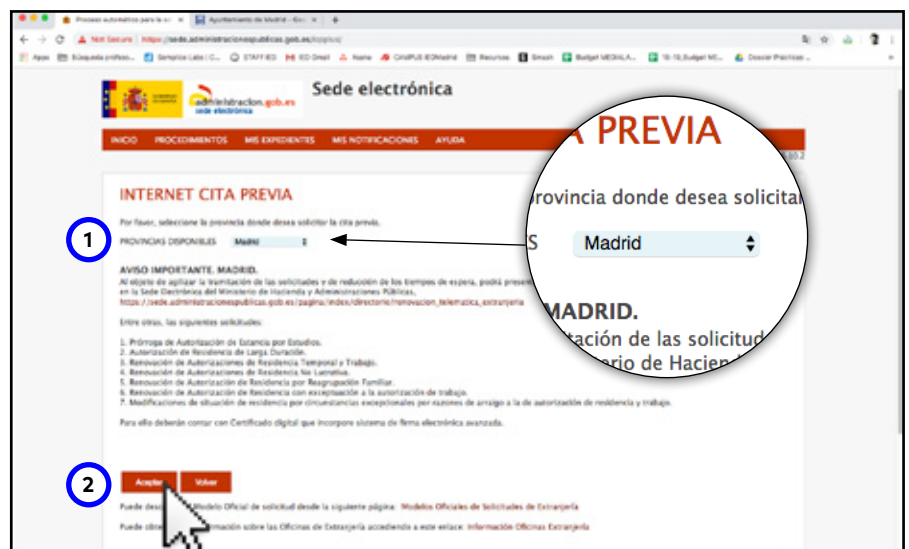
Procesos automáticos para la ex × Ayuntamiento de Madrid - Ext ×

Not Secure | https://sede.administracionespublicas.gob.es/icpplus/

Apps Búsqueda profeso... Samples Labs | C... STAFF IED IED Gmail Asana CAMPUS IEDMadrid Recursos Smash Budget MEDIALA... 18-19_Budget ME... Dossier Practicas ...

administracion.gob.es sede electrónica

Sede electrónica

INICIO PROCEDIMIENTOS MIS EXPEDIENTES MIS NOTIFICACIONES AYUDA

INTERNET CITA PREVIA

Por favor, seleccione la provincia donde desea solicitar la cita previa.

1

PROVINCIAS DISPONIBLES Madrid

AVISO IMPORTANTE. MADRID.

Al objeto de agilizar la tramitación de las solicitudes y de reducción de los tiempos de espera, podrá presen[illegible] en la Sede Electrónica del Ministerio de Hacienda y Administraciones Públicas, https://sede.administracionespublicas.gob.es/pagina/index/directorio/renovacion_telematica_extranjeria

Entre otras, las siguientes solicitudes:

1. Prórroga de Autorización de Estancia por Estudios.
2. Autorización de Residencia de Larga Duración.
3. Renovación de Autorizaciones de Residencia Temporal y Trabajo.
4. Renovación de Autorizaciones de Residencia No Lucrativa.
5. Renovación de Autorización de Residencia por Reagrupación Familiar.
6. Renovación de Autorización de Residencia con excepcuación a la autorización de trabajo.
7. Modificaciones de situación de residencia por circunstancias excepcionales por razones de arraigo a la de autorización de residencia y trabajo.

Para ello deberán contar con Certificado digital que incorpore sistema de firma electrónica avanzada.

2

Aceptar Volver

Puede desc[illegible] Modelo Oficial de solicitud desde la siguiente página: Modelos Oficiales de Solicitudes de Extranjería

Puede obte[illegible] información sobre las Oficinas de Extranjería accediendo a este enlace: Información Oficinas Extranjería

A PREVIA

provincia donde desea solicita

S Madrid

MADRID.

tación de las solicitud
erio de Hacien